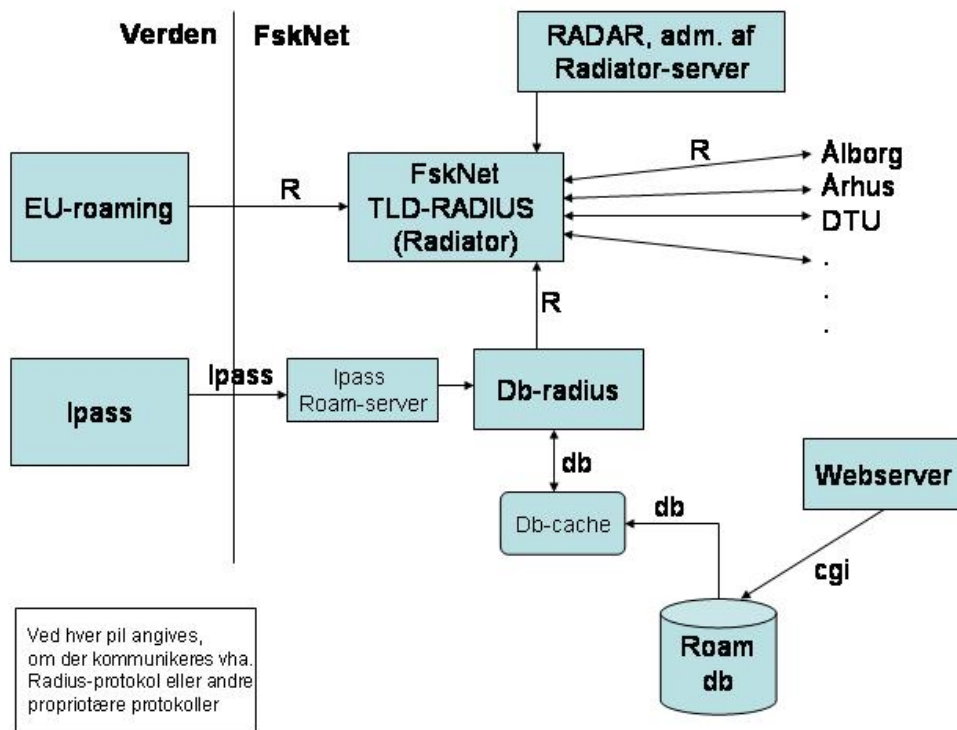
Verden

FskNet

RADAR, adm. af Radiator-server

EU-roaming

R

FskNet TLD-RADIUS (Radiator)

R

Ålborg

Århus

DTU

.
.
.
.

R

Ipass

Ipass

Ipass Roam-server

Db-radius

db

Webserver

Db-cache

db

cgi

Roam db

Ved hver pil angives, om der kommunikeres vha. Radius-protokol eller andre propriotære protokoller